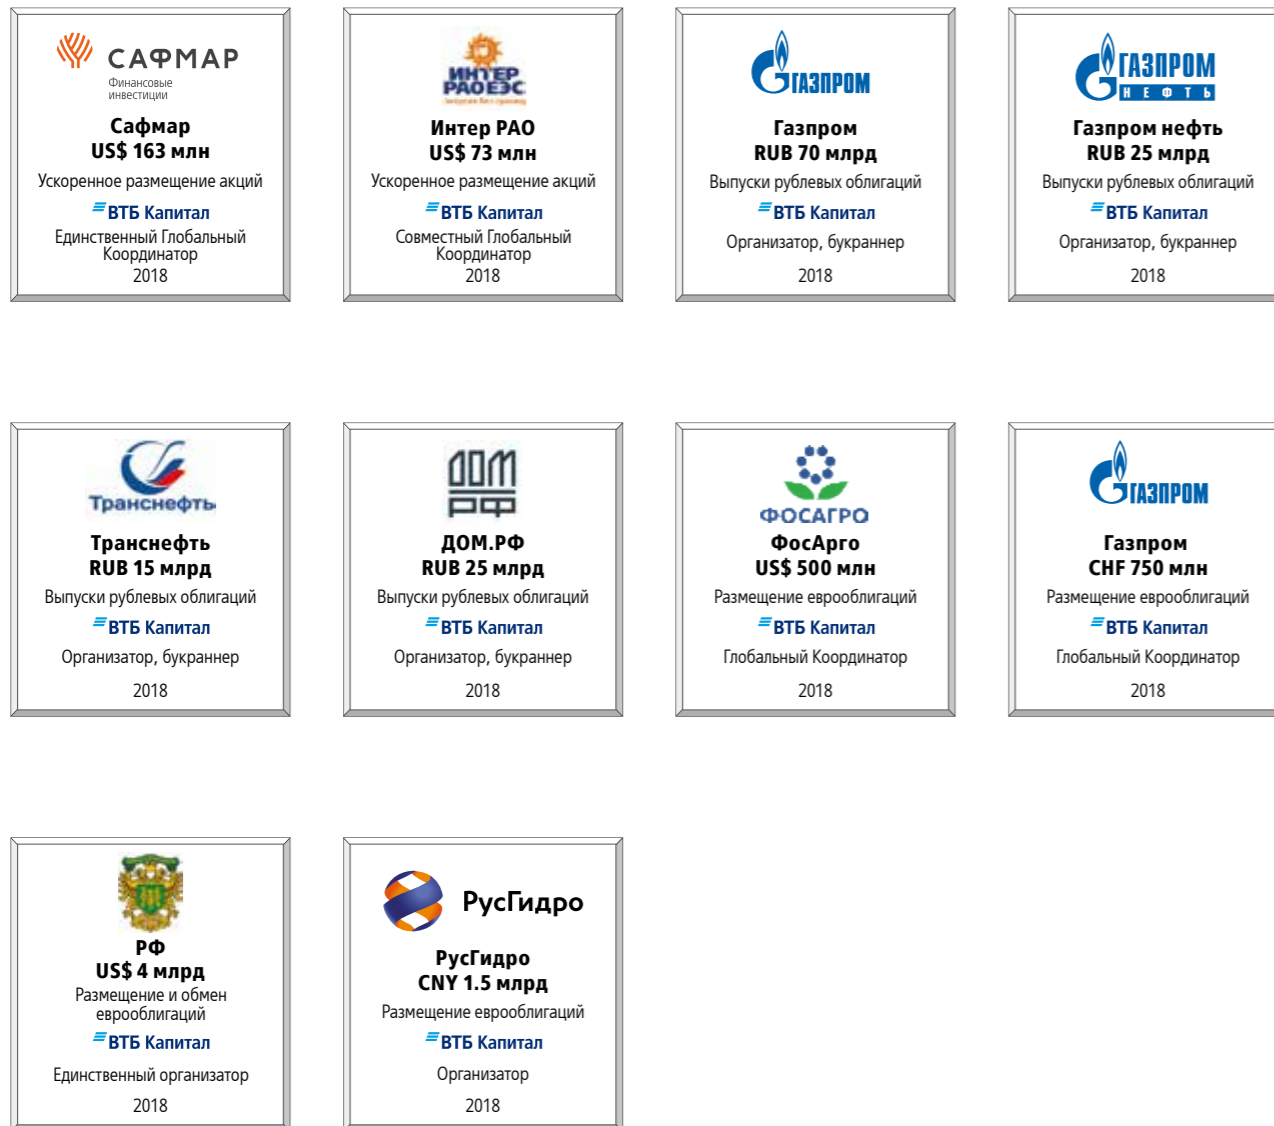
САФМАР
Финансовые инвестиции
Сафмар
US$ 163 млн
Ускоренное размещение акций
ВТБ Капитал
Единственный Глобальный Координатор
2018

ИНТЕР РАО ЕЭС
Интер РАО
US$ 73 млн
Ускоренное размещение акций
ВТБ Капитал
Совместный Глобальный Координатор
2018

ГАЗПРОМ
Газпром
RUB 70 млрд
Выпуски рублевых облигаций
ВТБ Капитал
Организатор, букраннер
2018

ГАЗПРОМ НЕФТЬ
Газпром нефть
RUB 25 млрд
Выпуски рублевых облигаций
ВТБ Капитал
Организатор, букраннер
2018

Транснефть
Транснефть
RUB 15 млрд
Выпуски рублевых облигаций
ВТБ Капитал
Организатор, букраннер
2018

ДОМ РФ
ДОМ.РФ
RUB 25 млрд
Выпуски рублевых облигаций
ВТБ Капитал
Организатор, букраннер
2018

ФОСАГРО
ФосАгро
US$ 500 млн
Размещение еврооблигаций
ВТБ Капитал
Глобальный Координатор
2018

ГАЗПРОМ
Газпром
CHF 750 млн
Размещение еврооблигаций
ВТБ Капитал
Глобальный Координатор
2018

РФ
US$ 4 млрд
Размещение и обмен еврооблигаций
ВТБ Капитал
Единственный организатор
2018

РусГидро
РусГидро
CNY 1.5 млрд
Размещение еврооблигаций
ВТБ Капитал
Организатор
2018